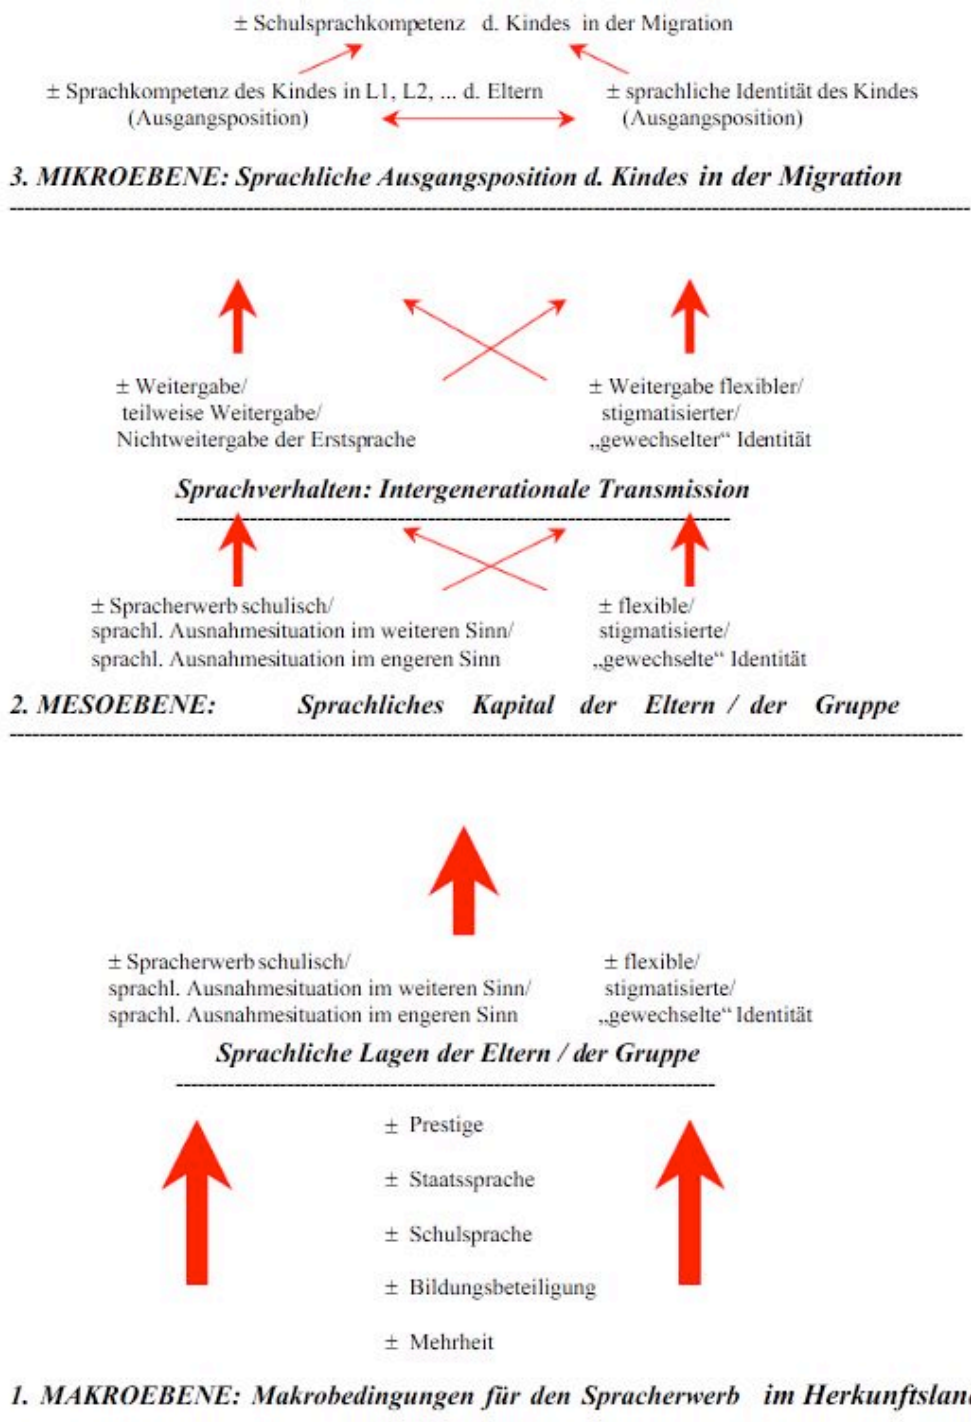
± Schulsprachkompetenz d. Kindes in der Migration

± Sprachkompetenz des Kindes in L1, L2, ... d. Eltern (Ausgangsposition)

± sprachliche Identität des Kindes (Ausgangsposition)

3. MIKROEBENE: Sprachliche Ausgangsposition d. Kindes in der Migration

± Weitergabe/ teilweise Weitergabe/ Nichtweitergabe der Erstsprache

± Weitergabe flexibler/ stigmatisierter/ „gewechselter“ Identität

Sprachverhalten: Intergenerationale Transmission

± Spracherwerb schulisch/ sprachl. Ausnahmesituation im weiteren Sinn/ sprachl. Ausnahmesituation im engeren Sinn

± flexible/ stigmatisierte/ „gewechselte“ Identität

2. MESOEBENE: Sprachliches Kapital der Eltern / der Gruppe

± Spracherwerb schulisch/ sprachl. Ausnahmesituation im weiteren Sinn/ sprachl. Ausnahmesituation im engeren Sinn

± flexible/ stigmatisierte/ „gewechselte“ Identität

Sprachliche Lagen der Eltern / der Gruppe

± Prestige

± Staatssprache

± Schulsprache

± Bildungsbeteiligung

± Mehrheit

1. MAKROEBENE: Makrobedingungen für den Spracherwerb im Herkunftslan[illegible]